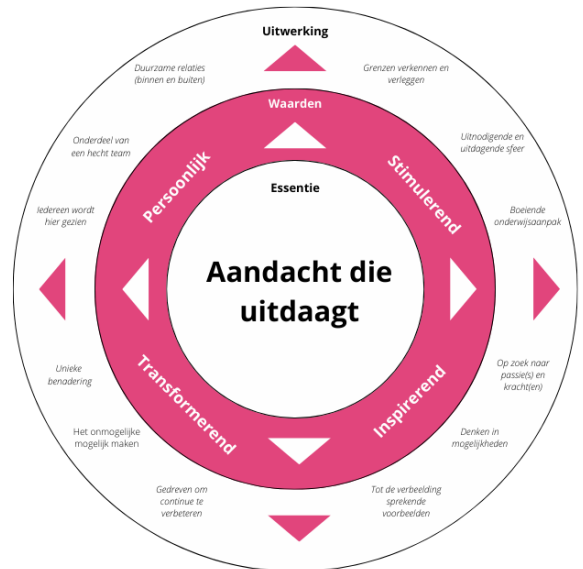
Uitwerking

Duurzame relaties (binnen en buiten)

Grenzen verkennen en verleggen

Waarden

Onderdeel van een hecht team

Uitnodigende en uitdagende sfeer

Persoonlijk

Stimulerend

Essentie

Iedereen wordt hier gezien

Boeiende onderwijsaanpak

Aandacht die uitdaagt

Unieke benadering

Op zoek naar passie(s) en kracht(en)

Transformerend

Inspirerend

Het onmogelijke mogelijk maken

Denken in mogelijkheden

Gedreven om continue te verbeteren

Tot de verbeelding sprekende voorbeelden